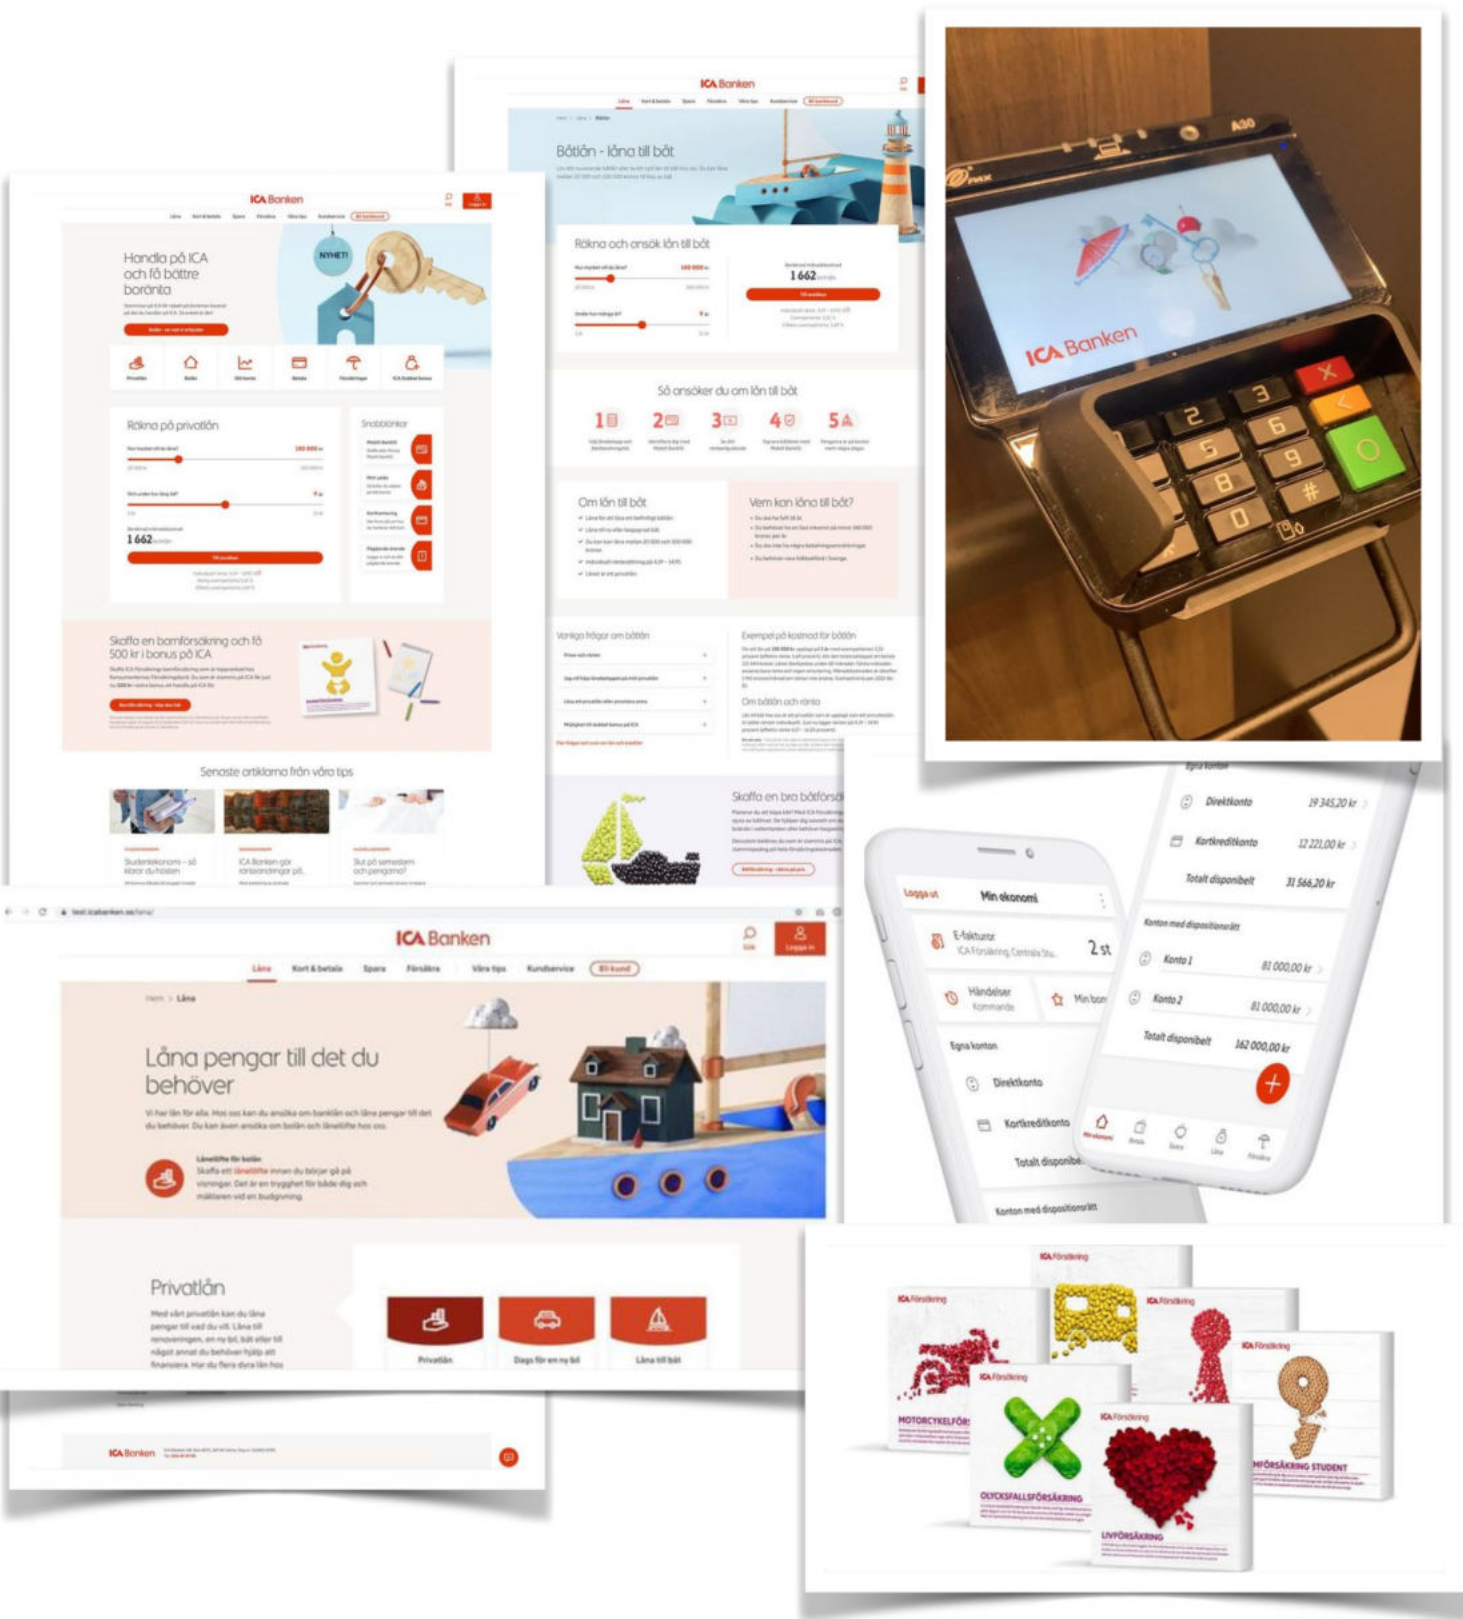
ICA Banken

Båtlån - låna till båt

Räkna och ansök lån till båt

1 662

Så ansöker du om lån till båt

1 2 3 4 5

Om lån till båt

Vem kan låna till båt?

Vanliga frågor om båtlån

Exempel på kostnad för båtlån

Om båtlån och ränta

Skaffa en bra båtförs

ICA Banken

Handla på ICA och få bättre boränta

NYHET!

Räkna på privatlån

1 662

Snabblänkar

Skaffa en barnförsäkring och få 500 kr i bonus på ICA

Senaste artiklarna från våra tips

Studentekonomi - så klarar du hösten

ICA Banken gör ränteändringar på...

Slut på semestern och pengarna?

ICA Banken

A30

ICA Banken

3 X 2 6 5 9 8 # 0

Egna konton

Direktkonto 19 345,20 kr

Kortkreditkonto 12 221,00 kr

Totalt disponibelt 31 566,20 kr

Konton med dispositionsrätt

Konto 1 81 000,00 kr

Konto 2 81 000,00 kr

Totalt disponibelt 162 000,00 kr

Logga ut Min ekonomi

E-fakturor ICA Försäkring, Centrala Stu... 2 st

Händelser Kommande

Min bon

Egna konton

Direktkonto

Kortkreditkonto

Totalt disponibe

Konton med dispositionsrätt

ICA Banken

Sök Logga in

Låna Kort & betala Spara Försäkra Våra tips Kundservice Bli kund

Hem > Låna

Låna pengar till det du behöver

Vi har lån för alla. Hos oss kan du ansöka om banklån och låna pengar till det du behöver. Du kan även ansöka om bolån och lånelöfte hos oss.

Lånelöfte för bolån
Skaffa ett lånelöfte innan du börjar gå på visningar. Det är en trygghet för både dig och mäklaren vid en budgivning.

Privatlån

Med vårt privatlån kan du låna pengar till vad du vill. Låna till renoveringen, en ny bil, båt eller till något annat du behöver hjälp att finansiera. Har du flera dyra lån hos

Privatlån

Dags för en ny bil

Låna till båt

ICA Banken

ICA Försäkring

ICA Försäkring

ICA Försäkring

ICA Försäkring

ICA Försäkring

ICA Försäkring

MOTORCYKELFÖR

OLYCKSFALLSFÖRSÄKRING

LIVFÖRSÄKRING

MFÖRSÄKRING STUDENT